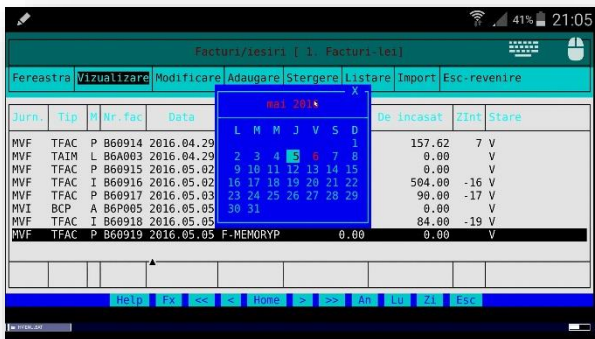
41% 21:05

Facturi/iesiri [ 1. Facturi-lei]

Fereastra Vizualizare Modificare Adaugare Stergere Listare Import Esc-revenire

| Jurn. | Tip | M | Nr.fac | Data | | | De incasat | ZInt | Stare |
|---|---|---|---|---|---|---|---|---|---|
| MVF | TFAC | P | B60914 | 2016.04.29 | | | 157.62 | 7 | V |
| MVF | TAIM | L | B6A003 | 2016.04.29 | | | 0.00 | | V |
| MVF | TFAC | P | B60915 | 2016.05.02 | | | 0.00 | | V |
| MVF | TFAC | I | B60916 | 2016.05.02 | | | 504.00 | -16 | V |
| MVF | TFAC | P | B60917 | 2016.05.03 | | | 90.00 | -17 | V |
| MVI | BCP | A | B6P005 | 2016.05.05 | | | 0.00 | | V |
| MVF | TFAC | I | B60918 | 2016.05.05 | | | 84.00 | -19 | V |
| MVF | TFAC | P | B60919 | 2016.05.05 | F-MEMORYP | 0.00 | 0.00 | | V |

mai 2016 X

| L | M | M | J | V | S | D |
|---|---|---|---|---|---|---|
| | | | | | | 1 |
| 2 | 3 | 4 | 5 | 6 | 7 | 8 |
| 9 | 10 | 11 | 12 | 13 | 14 | 15 |
| 16 | 17 | 18 | 19 | 20 | 21 | 22 |
| 23 | 24 | 25 | 26 | 27 | 28 | 29 |
| 30 | 31 | | | | | |

Help Fx << < Home > >> An Lu Zi Esc